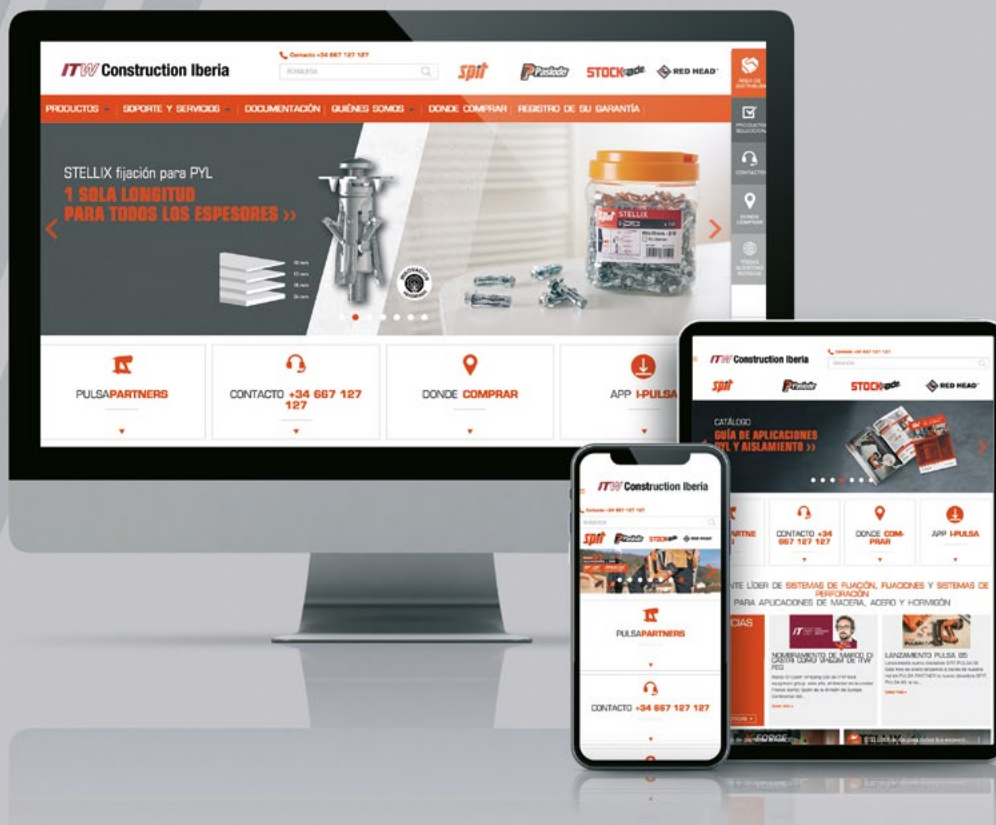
ITW Construction Iberia

Contacto +34 667 127 127

BUSCAR

spit

Paslode

STOCKade

RED HEAD

PRODUCTOS | SOPORTE Y SERVICIOS | DOCUMENTACIÓN | QUIÉNES SOMOS | DONDE COMPRAR | REGISTRO DE SU GARANTÍA

STELLIX fijación para PYL
1 SOLA LONGITUD PARA TODOS LOS ESPESORES >>

STELLIX

PULSAPARTNERS

CONTACTO +34 667 127 127

DONDE COMPRAR

APP I-PULSA

ITW Construction Iberia

Contacto +34 667 127 127

BUSCAR

spit

Paslode

STOCKade

RED HEAD

CATÁLOGO
GUÍA DE APLICACIONES PYL Y AISLAMIENTO >>

PARTNERS

CONTACTO +34 667 127 127

DONDE COMPRAR

APP I-PULSA

LÍDER DE SISTEMAS DE FIJACIÓN, FIJACIONES Y SISTEMAS DE PERFORACIÓN PARA APLICACIONES DE MADERA, ACERO Y HORMIGÓN

NOTICIAS

NOMBRAMIENTO DE MARCO DI CASTRI COMO VP&GM DE ITW PEG

LANZAMIENTO PULSA 65

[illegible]

ITW Construction Iberia

Contacto +34 667 127 127

BUSCAR

spit

Paslode

STOCKade

RED HEAD

PULSAPARTNERS

CONTACTO +34 667 127 127